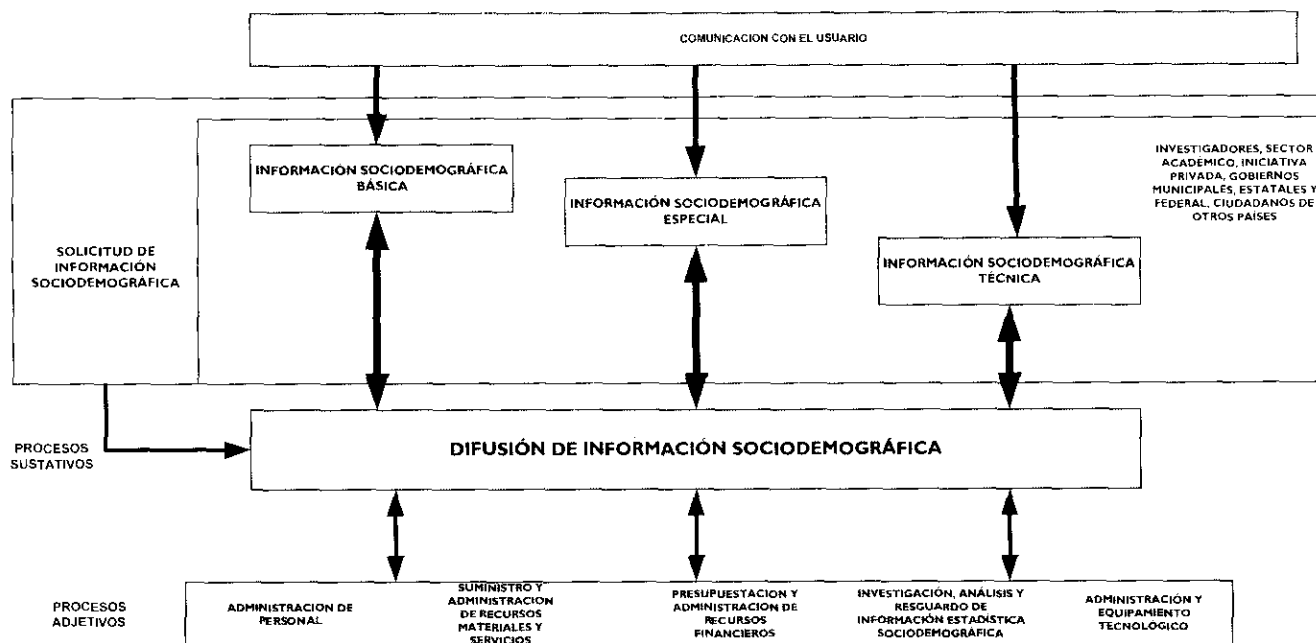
COMUNICACION CON EL USUARIO

INFORMACIÓN SOCIODEMOGRÁFICA BÁSICA

INFORMACIÓN SOCIODEMOGRÁFICA ESPECIAL

INFORMACIÓN SOCIODEMOGRÁFICA TÉCNICA

INVESTIGADORES, SECTOR ACADEMICO, INICIATIVA PRIVADA, GOBIERNOS MUNICIPALES, ESTATALES Y FEDERAL, CIUDADANOS DE OTROS PAÍSES

SOLICITUD DE INFORMACIÓN SOCIODEMOGRÁFICA

PROCESOS SUSTATIVOS

DIFUSIÓN DE INFORMACIÓN SOCIODEMOGRÁFICA

PROCESOS ADJETIVOS

ADMINISTRACION DE PERSONAL

SUMINISTRO Y ADMINISTRACION DE RECURSOS MATERIALES Y SERVICIOS

PRESUPUESTACION Y ADMINISTRACION DE RECURSOS FINANCIEROS

INVESTIGACIÓN, ANÁLISIS Y RESGUARDO DE INFORMACIÓN ESTADÍSTICA SOCIODEMOGRÁFICA

ADMINISTRACIÓN Y EQUIPAMIENTO TECNOLOGICO